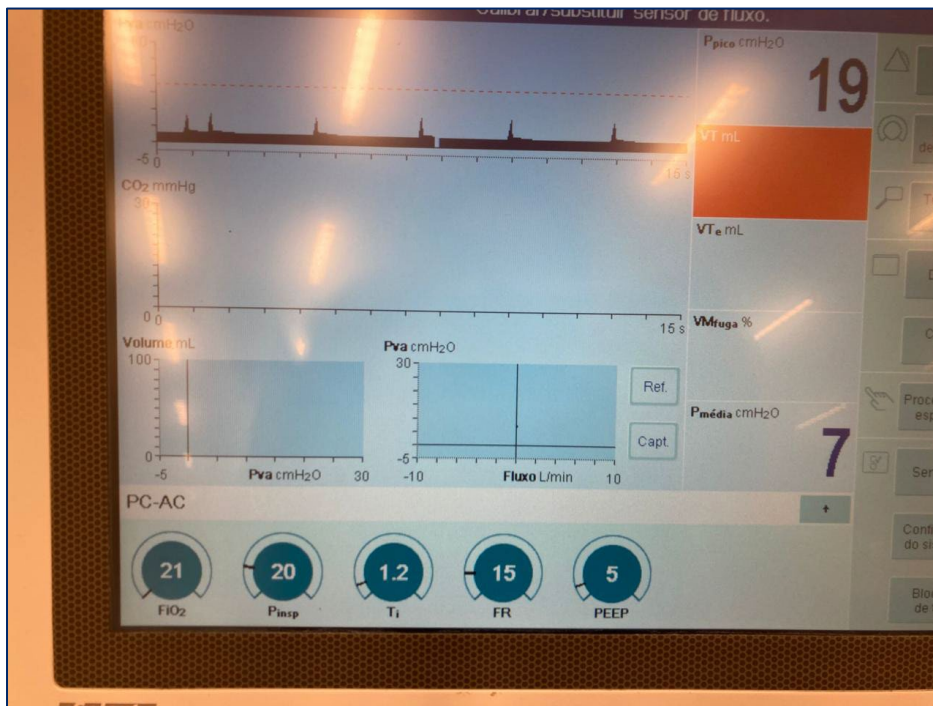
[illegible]/substituir sensor de fluxo.

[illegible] cmH$_2$O
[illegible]
-5 0
15 s

CO$_2$ mmHg
30
0 0
15 s

Volume mL
100
0
-5
Pva cmH$_2$O
30

Pva cmH$_2$O
30
-5
-10
Fluxo L/min
10

Ref.
Capt.

P$_{pico}$ cmH$_2$O
19
VT mL
VT$_e$ mL
VM$_{fuga}$ %
P$_{média}$ cmH$_2$O
7

PC-AC

21
FiO$_2$
20
P$_{insp}$
1.2
Ti
15
FR
5
PEEP

de
T
D
C
Proc
esp
Ser
Cont
do si
Blo
de